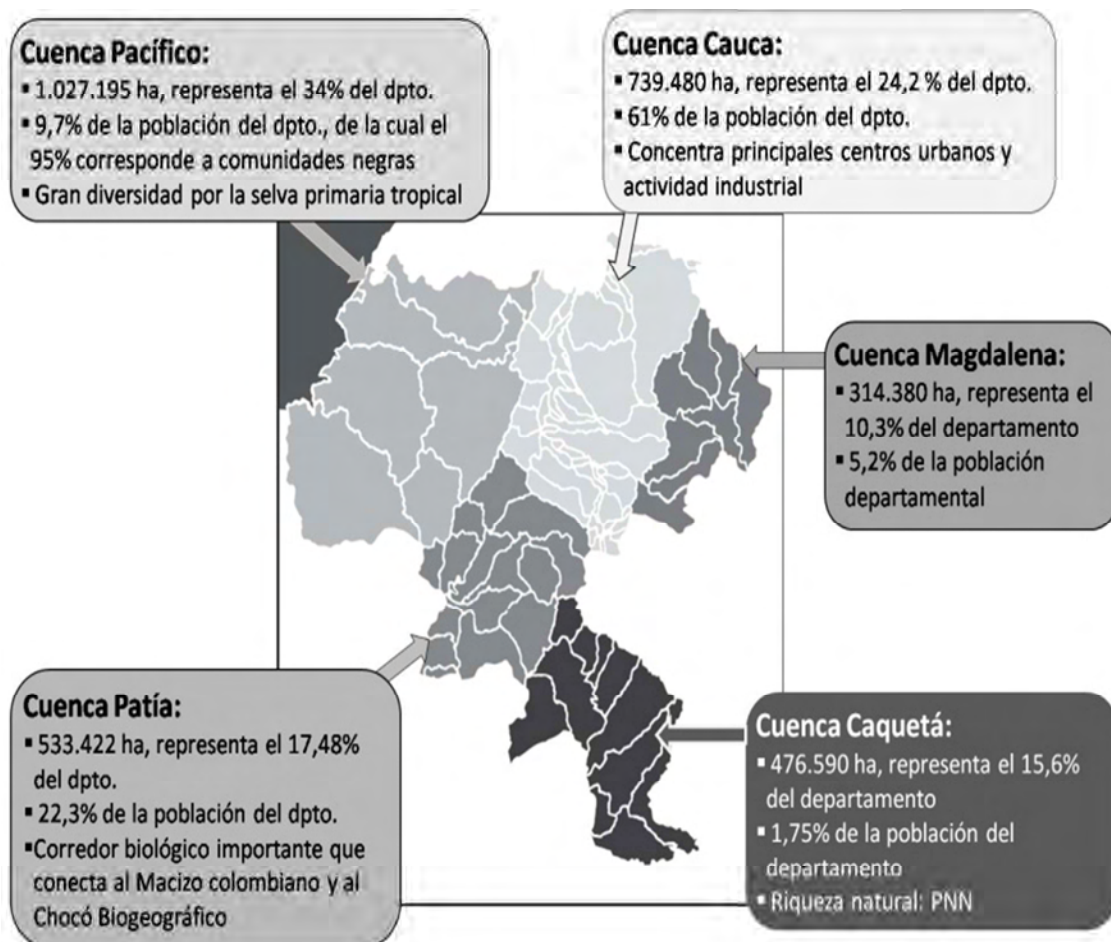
Cuenca Pacífico:
▪ 1.027.195 ha, representa el 34% del dpto.
▪ 9,7% de la población del dpto., de la cual el 95% corresponde a comunidades negras
▪ Gran diversidad por la selva primaria tropical

Cuenca Cauca:
▪ 739.480 ha, representa el 24,2 % del dpto.
▪ 61% de la población del dpto.
▪ Concentra principales centros urbanos y actividad industrial

Cuenca Magdalena:
▪ 314.380 ha, representa el 10,3% del departamento
▪ 5,2% de la población departamental

Cuenca Patía:
▪ 533.422 ha, representa el 17,48% del dpto.
▪ 22,3% de la población del dpto.
▪ Corredor biológico importante que conecta al Macizo colombiano y al Chocó Biogeográfico

Cuenca Caquetá:
▪ 476.590 ha, representa el 15,6% del departamento
▪ 1,75% de la población del departamento
▪ Riqueza natural: PNN